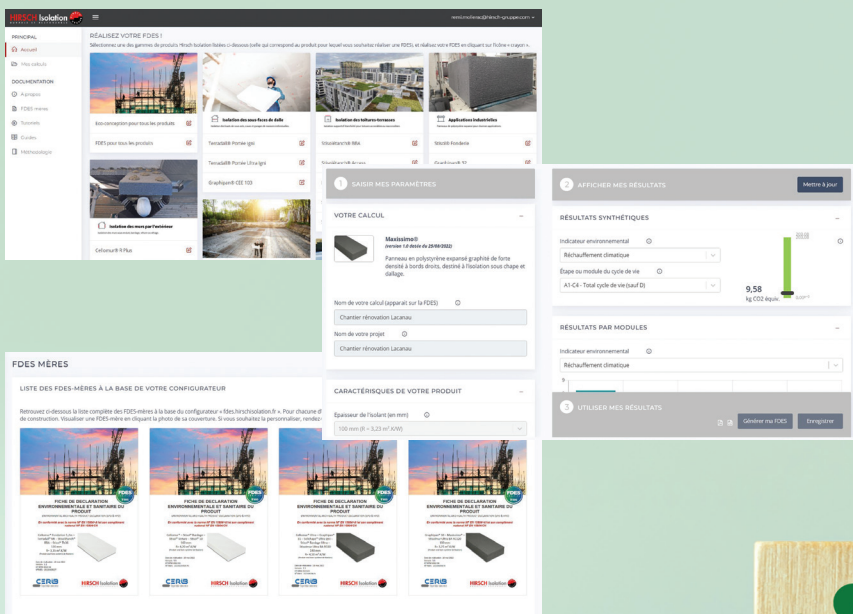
HIRSCH Isolation

PRINCIPAL
Accueil
Mes calculs
DOCUMENTATION
A propos
FDES mères
Tutoriels
Guides
Méthodologie

RÉALISEZ VOTRE FDES !
Sélectionnez une des gammes de produits Hirsch Isolation listées ci-dessous (celle qui correspond au produit pour lequel vous souhaitez réaliser une FDES), et réalisez votre FDES en cliquant sur l'icône « crayon ».

Eco-conception pour tous les produits
FDES pour tous les produits

Isolation des sous-faces de dalle
Terradall® Pontie Igni
Terradall® Pontie Ultra Igni
Graphicum® CEE 103

Isolation des toitures terrasses

Applications industrielles

Isolation des murs par l'extérieur
Cefomur® R Plus

1 SAISIR MES PARAMÈTRES
VOTRE CALCUL
Maxissimo®
(version 1.0 datée du 25/08/2022)
Panneau en polystyrène expansé graphité de forte densité à bords droits, destiné à l'isolation sous chape et dallage.
Nom de votre calcul (apparait sur la FDES)
Chantier rénovation Lacanau
Nom de votre projet
Chantier rénovation Lacanau

CARACTÉRISQUES DE VOTRE PRODUIT
Epaisseur de l'isolant (en mm)
100 mm (R = 3,23 m² K/W)

2 AFFICHER MES RÉSULTATS
Mettre à jour
RÉSULTATS SYNTHÉTIQUES
Indicateur environnemental
Réchauffement climatique
Étape ou module du cycle de vie
A1-C4 - Total cycle de vie (sauf D)
9,58
kg CO2 équiv.
RÉSULTATS PAR MODULES
Indicateur environnemental
Réchauffement climatique
3 UTILISER MES RÉSULTATS
Générer ma FDES
Enregistrer

FDES MÈRES
LISTE DES FDES-MÈRES À LA BASE DE VOTRE CONFIGURATEUR
Retrouvez ci-dessous la liste complète des FDES-mères à la base du configurateur « fdes.hirschisolation.fr ». Pour chacune d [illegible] de construction. Visualiser une FDES-mère en cliquant la photo de sa couverture. Si vous souhaitez la personnaliser, rendez-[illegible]

FICHE DE DECLARATION ENVIRONNEMENTALE ET SANITAIRE DU PRODUIT
FDES
CERIB
HIRSCH Isolation